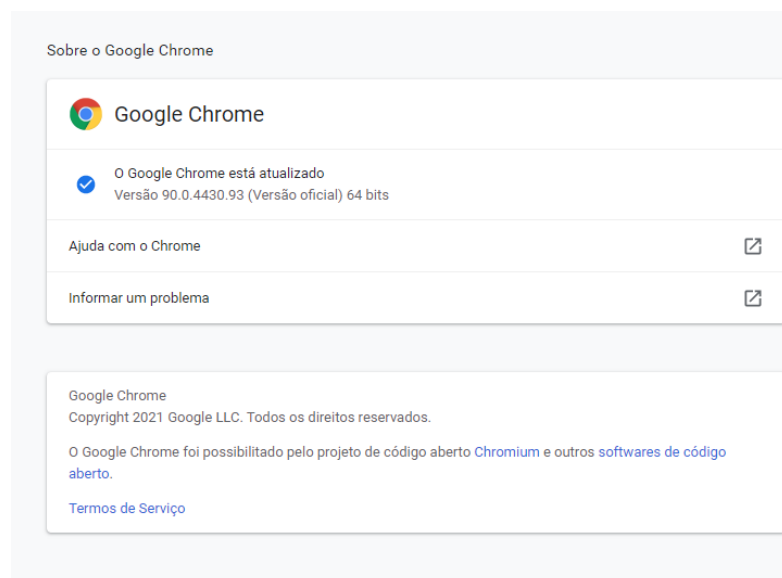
Sobre o Google Chrome

Google Chrome

O Google Chrome está atualizado
Versão 90.0.4430.93 (Versão oficial) 64 bits

Ajuda com o Chrome

Informar um problema

Google Chrome
Copyright 2021 Google LLC. Todos os direitos reservados.

O Google Chrome foi possibilitado pelo projeto de código aberto Chromium e outros softwares de código aberto.

Termos de Serviço